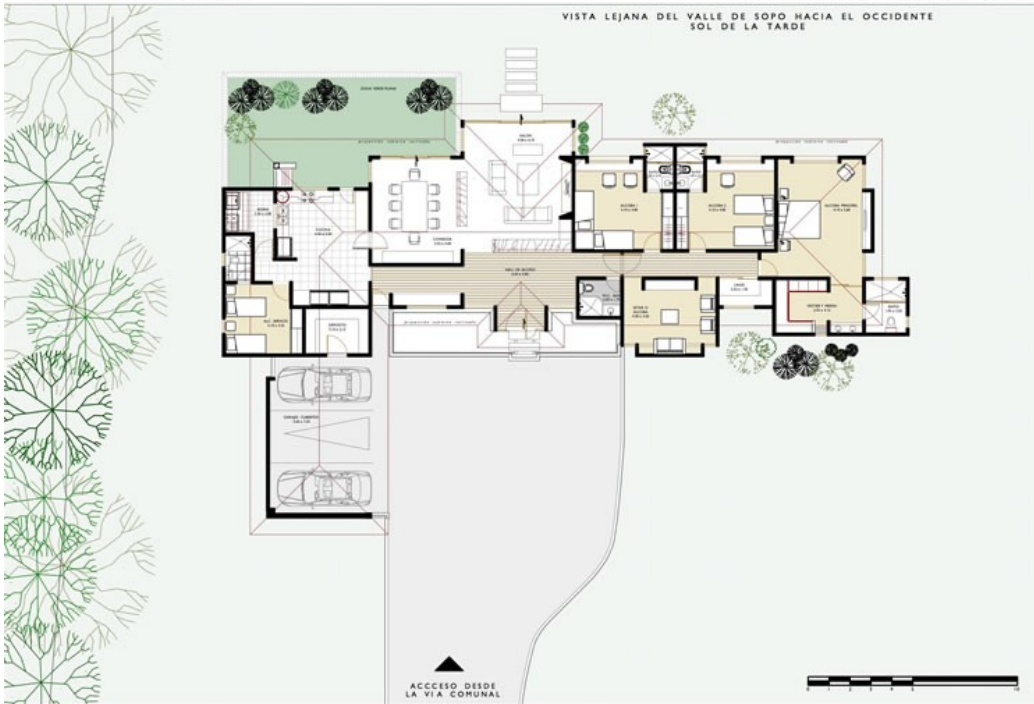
VISTA LEJANA DEL VALLE DE SOPO HACIA EL OCCIDENTE
SOL DE LA TARDE

SALON

COMEDOR

COCINA

HALL DE ACCESO

ALCOBA 1

ALCOBA 2

ALCOBA PRINCIPAL

ESTUDIO O ALCOBA

VESTIER Y TERRAZA

BAÑO

GARAJE CUBIERTO

DEPOSITO

ALC. SERVICIO

ACCCESO DESDE
LA VIA COMUNAL

0 1 2 3 4 5 10